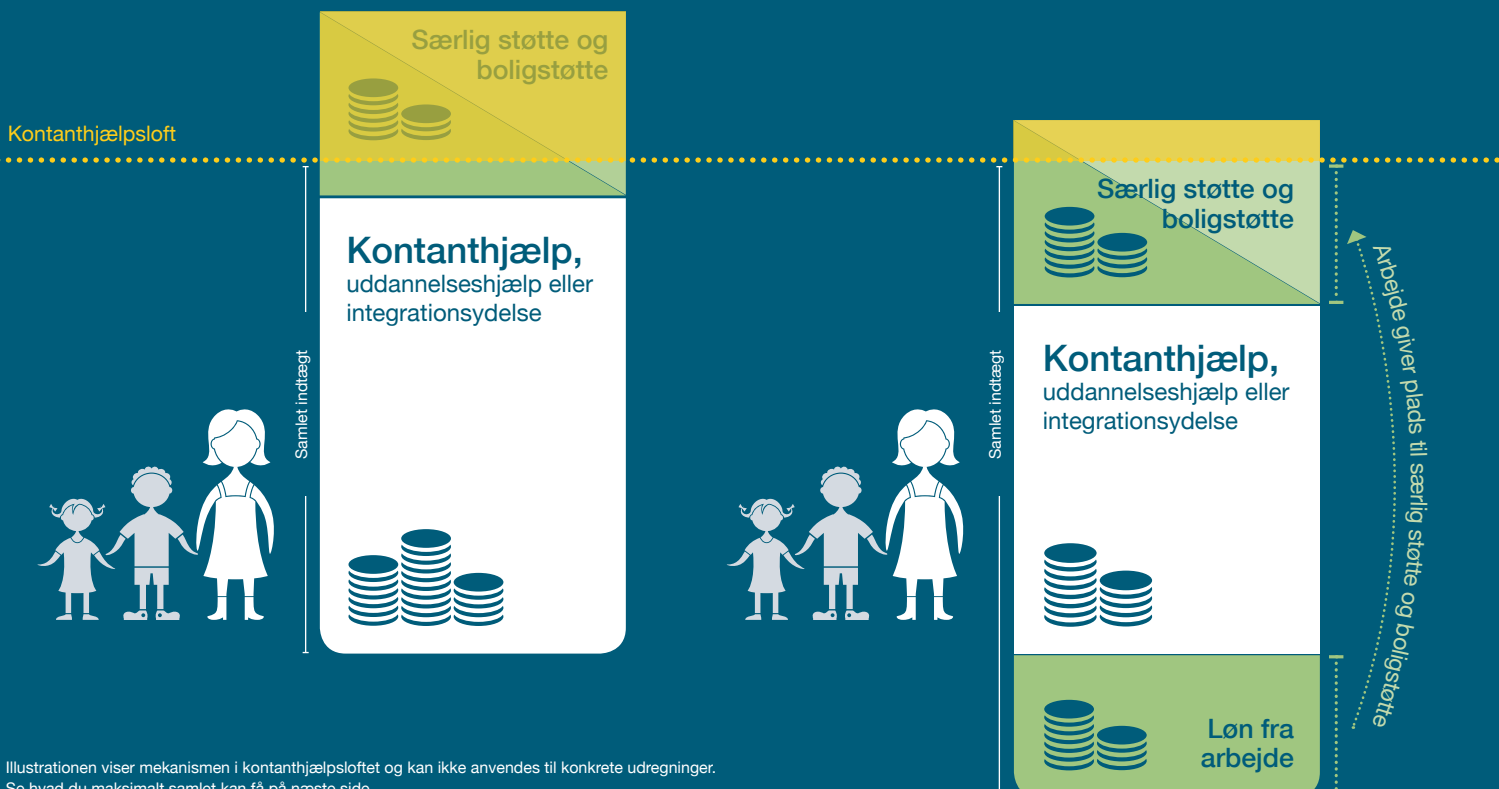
Særlig støtte og boligstøtte

Kontanthjælpsloft

Samlet indtægt

Kontanthjælp,
uddannelseshjælp eller integrationsydelse

Særlig støtte og boligstøtte

Samlet indtægt

Kontanthjælp,
uddannelseshjælp eller integrationsydelse

Løn fra arbejde

Arbejde giver plads til særlig støtte og boligstøtte

Illustrationen viser mekanismen i kontanthjælpsloftet og kan ikke anvendes til konkrete udregninger.
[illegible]